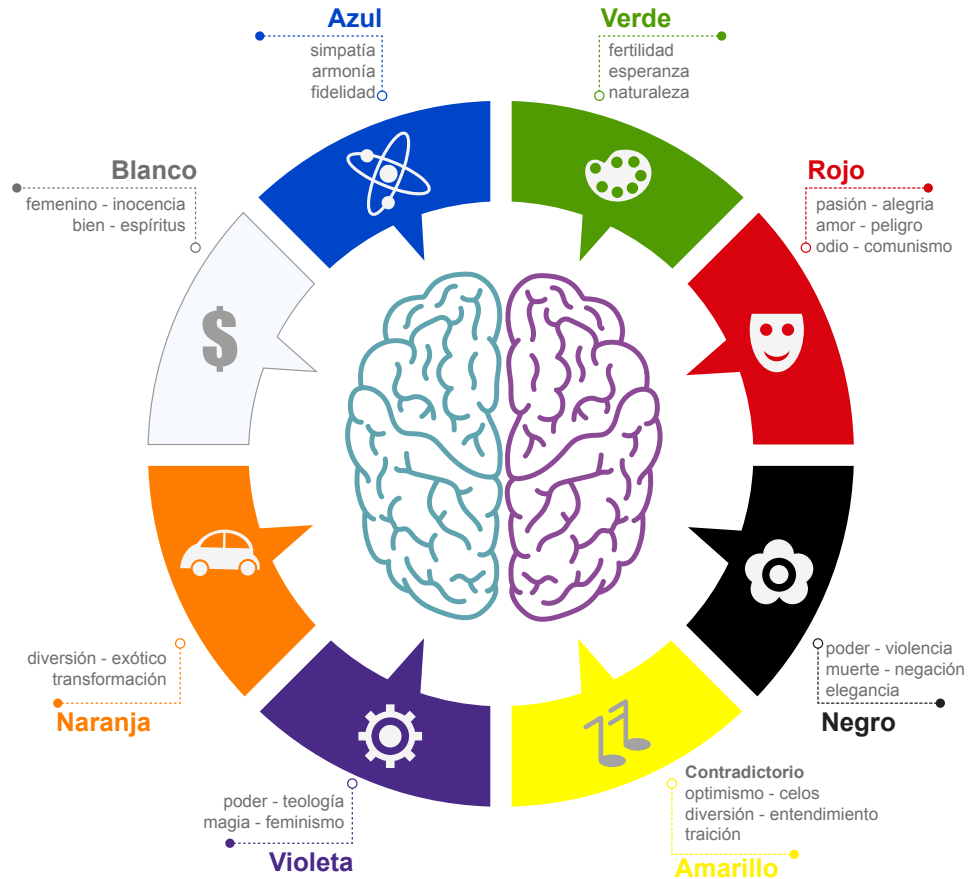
Azul
simpatía
armonía
fidelidad

Verde
fertilidad
esperanza
naturaleza

Blanco
femenino - inocencia
bien - espíritus

Rojo
pasión - alegria
amor - peligro
odio - comunismo

$

diversión - exótico
transformación
Naranja

poder - violencia
muerte - negación
elegancia
Negro

poder - teología
magia - feminismo
Violeta

Contradictorio
optimismo - celos
diversión - entendimiento
traición
Amarillo